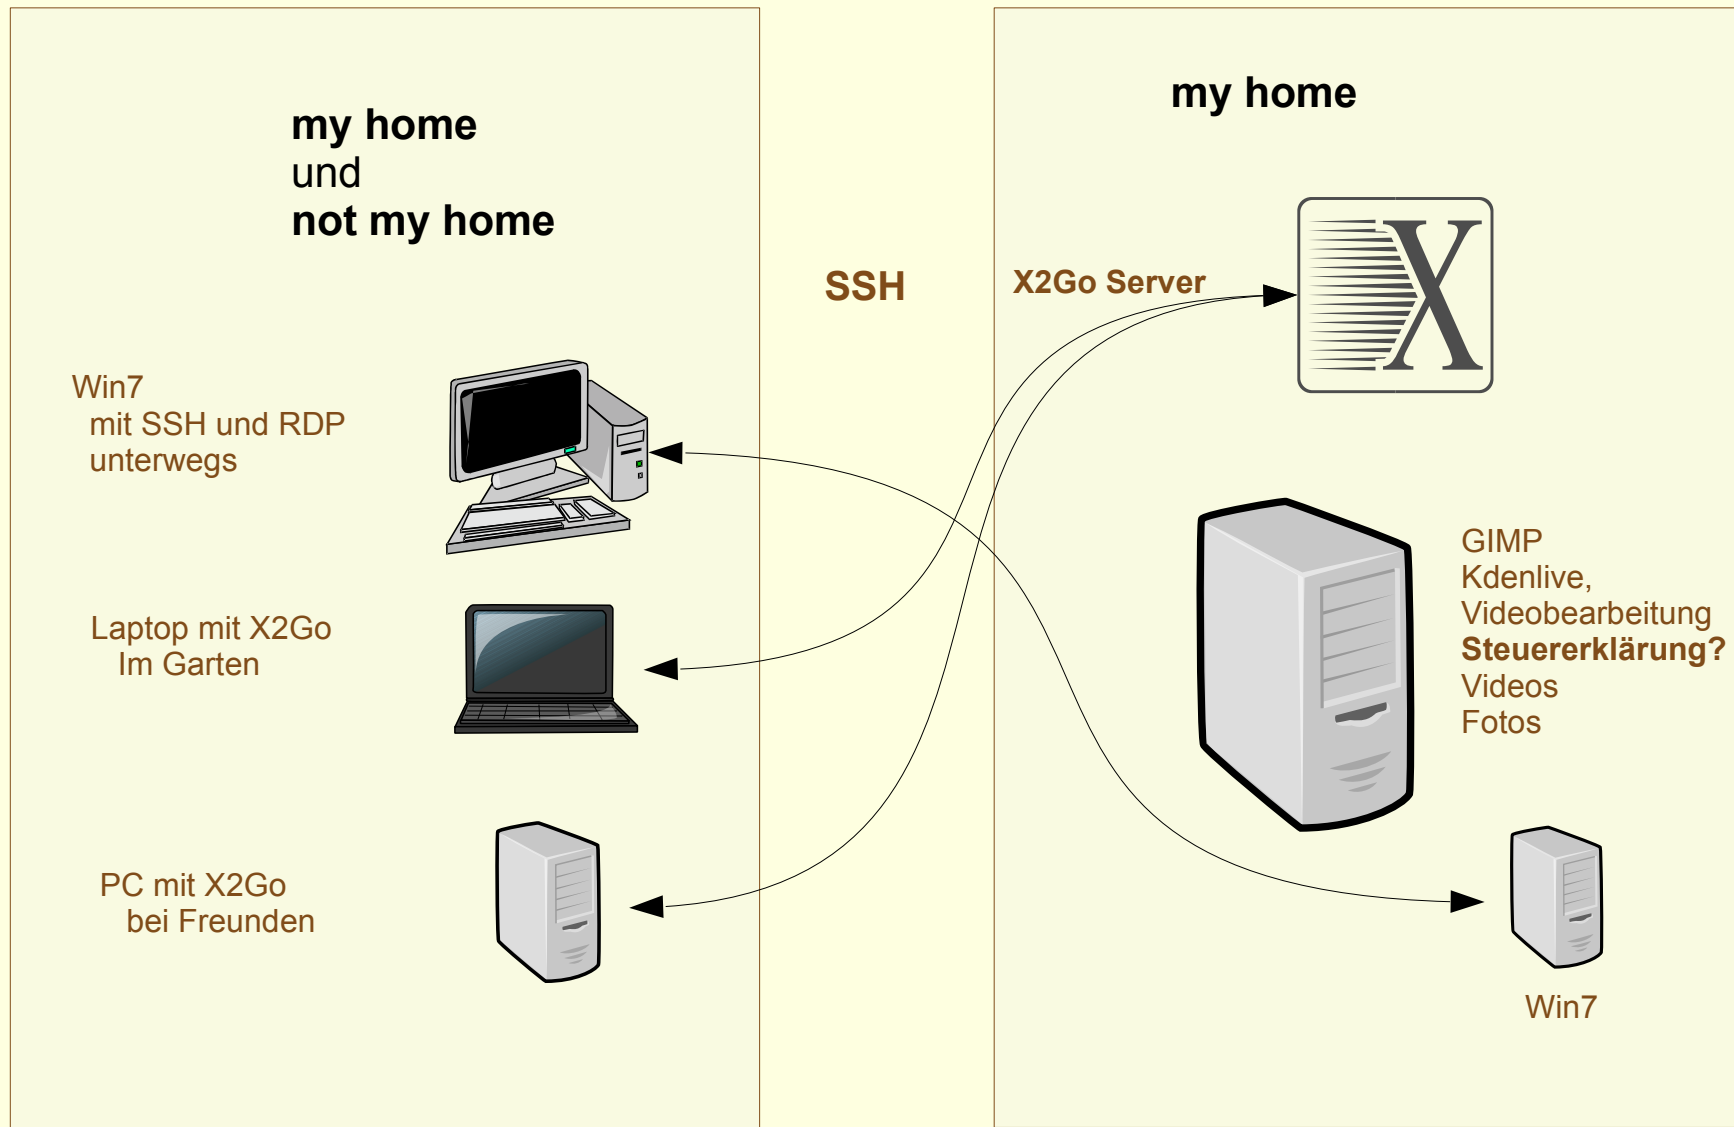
my home
und
not my home

Win7
mit SSH und RDP
unterwegs

Laptop mit X2Go
Im Garten

PC mit X2Go
bei Freunden

SSH

my home

X2Go Server

X

GIMP
Kdenlive,
Videobearbeitung
**Steuererklärung?**
Videos
Fotos

Win7